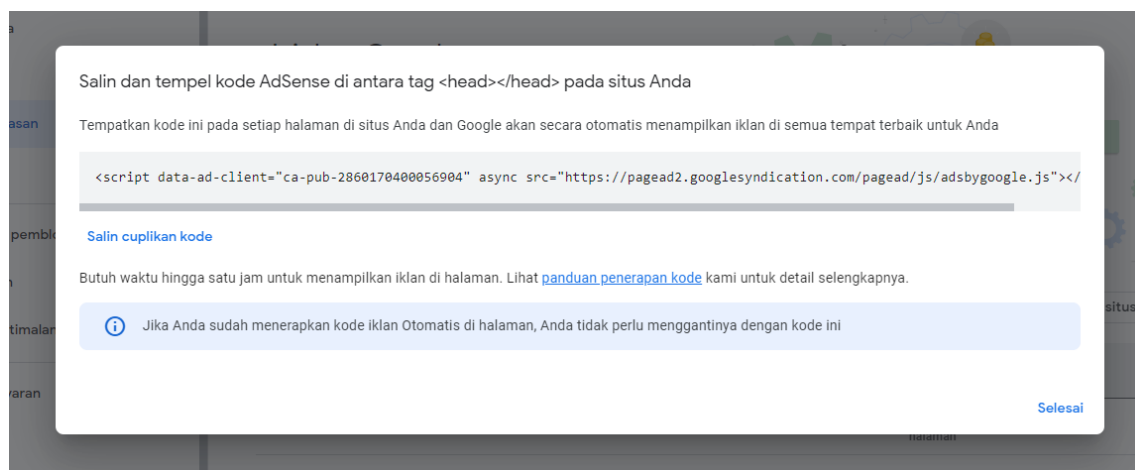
a

asan

pembl

timalar

/aran

situs

halaman

Salin dan tempel kode AdSense di antara tag <head></head> pada situs Anda

Tempatkan kode ini pada setiap halaman di situs Anda dan Google akan secara otomatis menampilkan iklan di semua tempat terbaik untuk Anda

<script data-ad-client="ca-pub-2860170400056904" async src="https://pagead2.googlesyndication.com/pagead/js/adsbygoogle.js"></

Salin cuplikan kode

Butuh waktu hingga satu jam untuk menampilkan iklan di halaman. Lihat panduan penerapan kode kami untuk detail selengkapnya.

Jika Anda sudah menerapkan kode iklan Otomatis di halaman, Anda tidak perlu menggantinya dengan kode ini

Selesai